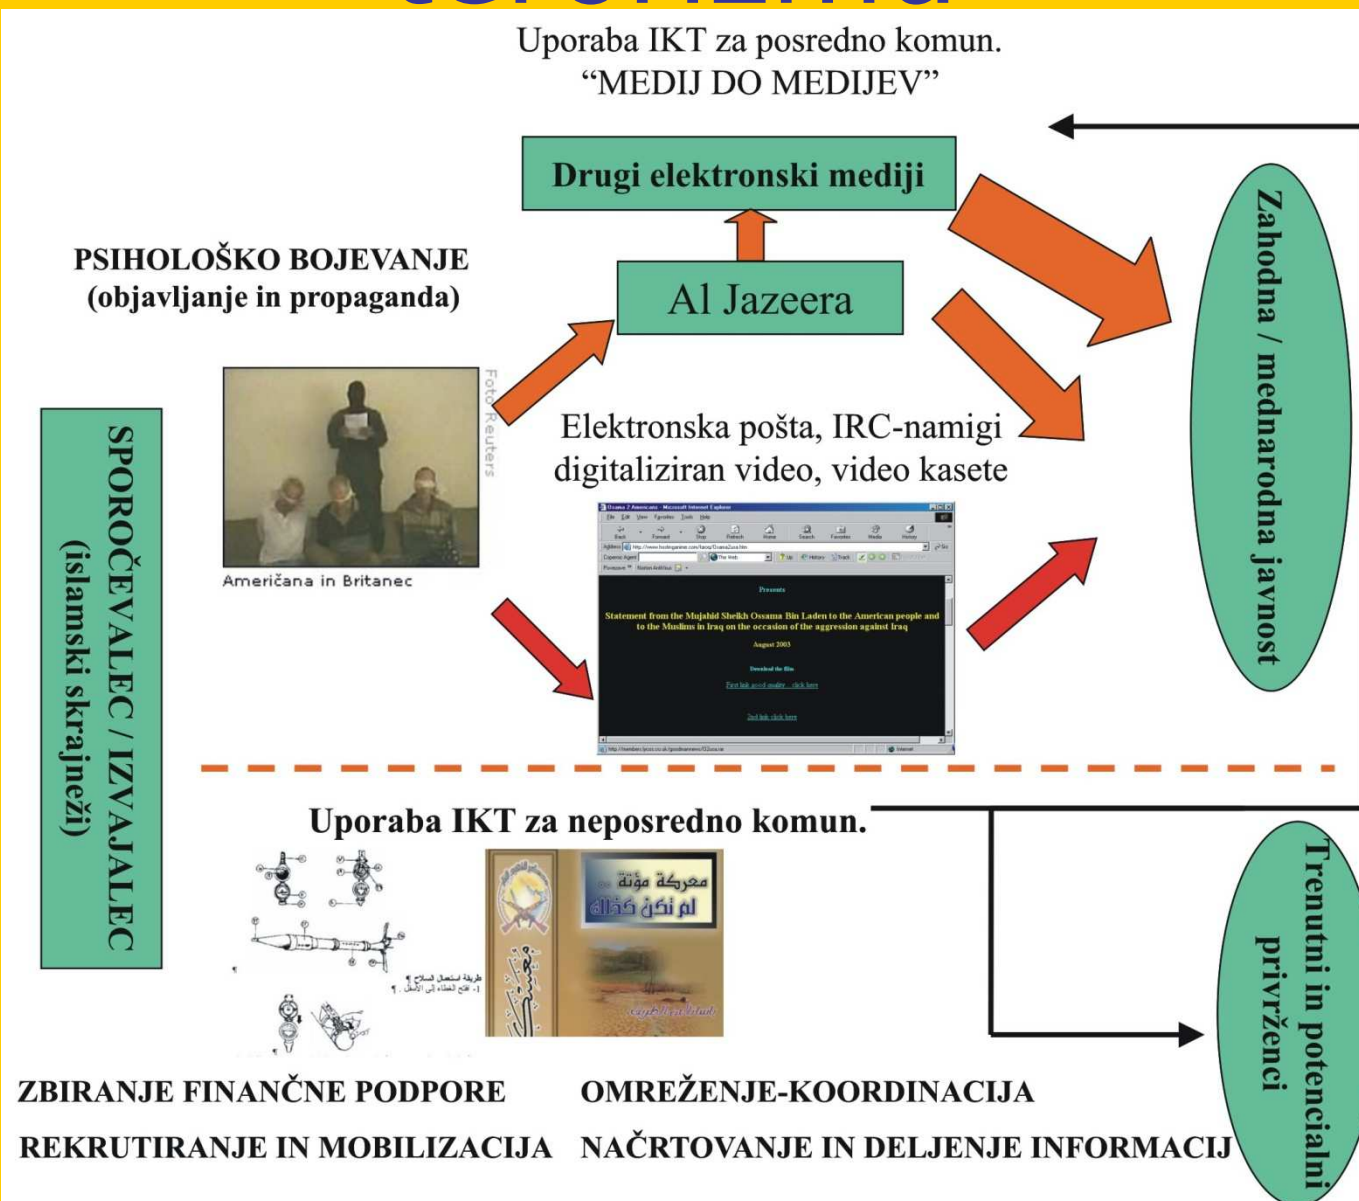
Uporaba IKT za posredno komun.
“MEDIJ DO MEDIJEV”

Drugi elektronski mediji

Al Jazeera

PSIHOLOŠKO BOJEVANJE
(objavljanje in propaganda)

Foto Reuters

Američana in Britanec

Elektronska pošta, IRC-namigi
digitaliziran video, video kasete

Presents

Statement from the Mujahid Sheikh Ossama Bin Laden to the American people and to the Muslims in Iraq on the occasion of the aggression against Iraq

August 2003

Download the film

First link good quality... click here

2nd link click here

SPOROČEVALEC / IZVAJALEC
(islamski skrajneži)

Zahodna / mednarodna javnost

Uporaba IKT za neposredno komun.

معركة مؤتة
لم نكن كذلك

Trenutni in potencialni privrženci

ZBIRANJE FINANČNE PODPORE
REKRUTIRANJE IN MOBILIZACIJA

OMREŽENJE-KOORDINACIJA
NAČRTOVANJE IN DELJENJE INFORMACIJ